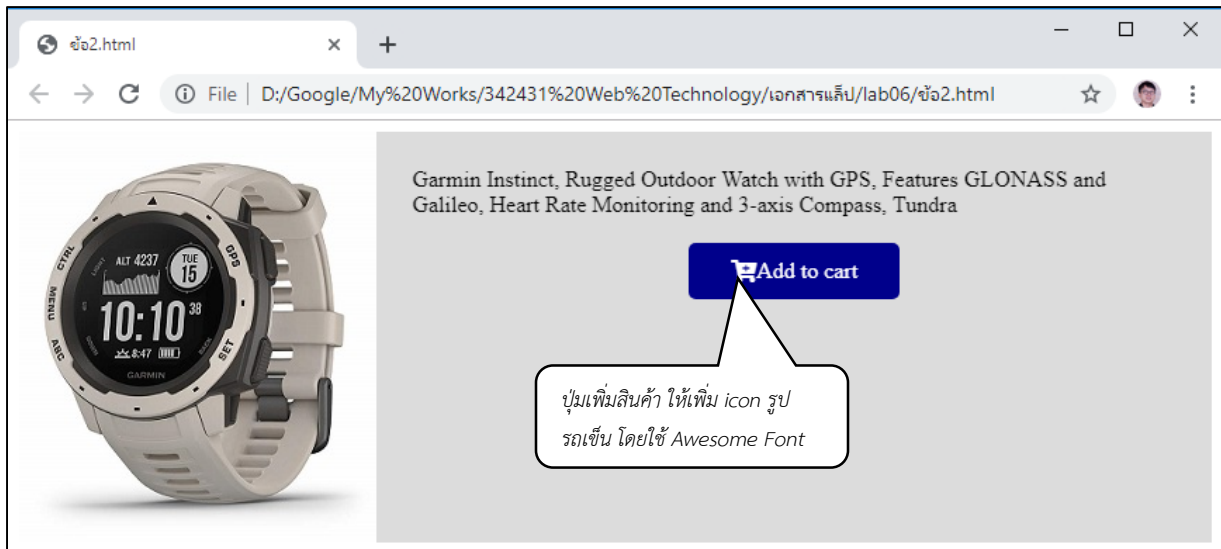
ข้อ2.html

File | D:/Google/My%20Works/342431%20Web%20Technology/เอกสารแล็ป/lab06/ข้อ2.html

ALT 4237
TUE 15
10:10 38
8:47
GARMIN
GPS
CTRL
MENU
ABC
SET

Garmin Instinct, Rugged Outdoor Watch with GPS, Features GLONASS and Galileo, Heart Rate Monitoring and 3-axis Compass, Tundra

Add to cart

ปุ่มเพิ่มสินค้า ให้เพิ่ม icon รูปรถเข็น โดยใช้ Awesome Font